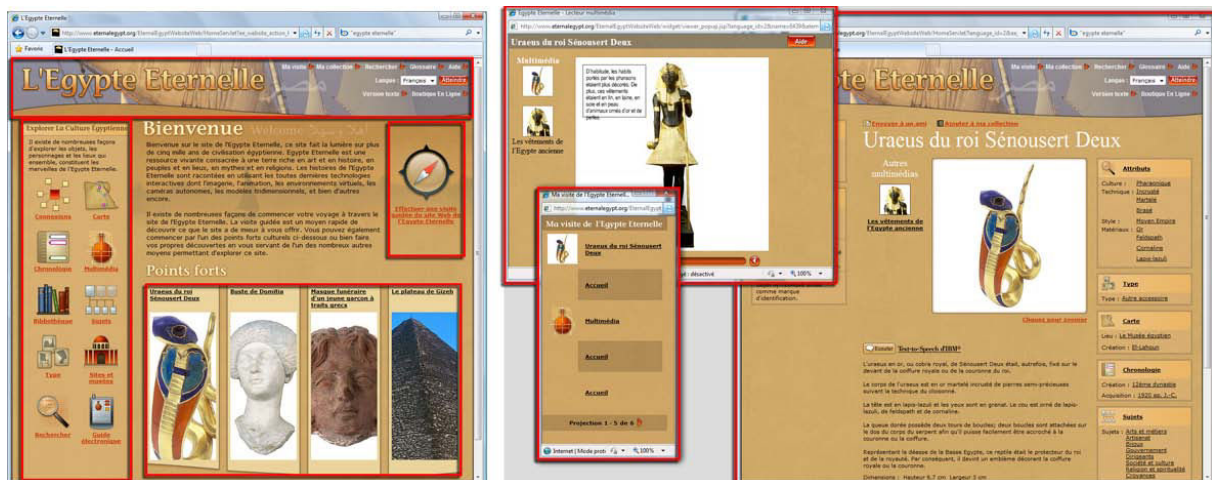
L'Egypte Eternelle

http://www.eternalegypt.org/EternalEgyptWebsiteWeb/HomeServlet?ee_website_action_key

"egypte eternelle"

Favoris

L'Egypte Eternelle - Accueil

L'Egypte Eternelle

Ma visite | Ma collection | Rechercher | Glossaire | Aide

Langue : Français | Atteindre

Version texte | Boutique En Ligne

Explorer La Culture Egyptienne

Il existe de nombreuses façons d'explorer les objets, les personnages et les lieux qui ensemble, constituent les merveilles de l'Egypte Eternelle.

Connexions

Carte

Chronologie

Multimédia

Bibliothèque

Sujets

Type

Sites et musées

Rechercher

Guide électronique

Bienvenue Welcome

Bienvenue sur le site de l'Egypte Eternelle, ce site fait la lumière sur plus de cinq mille ans de civilisation égyptienne. Egypte Eternelle est une ressource vivante consacrée à une terre riche en art et en histoire, en peuples et en lieux, en mythes et en religions. Les histoires de l'Egypte Eternelle sont racontées en utilisant les toutes dernières technologies interactives dont l'imagerie, l'animation, les environnements virtuels, les caméras autonomes, les modèles tridimensionnels, et bien d'autres encore.

Il existe de nombreuses façons de commencer votre voyage à travers le site de l'Egypte Eternelle. La visite guidée est un moyen rapide de découvrir ce que le site a de mieux à vous offrir. Vous pouvez également commencer par l'un des points forts culturels ci-dessous ou bien faire vos propres découvertes en vous servant de l'un des nombreux autres moyens permettant d'explorer ce site.

Effectuer une visite guidée du site Web de l'Egypte Eternelle

Points forts

Uraeus du roi Sénousert Deux

Buste de Domitia

Masque funéraire d'un jeune garçon à traits grecs

Le plateau de Gizeh

Egypte Eternelle - Lecteur multimédia

Uraeus du roi Sénousert Deux

Aide

Multimédia

Les vêtements de l'Egypte ancienne

D'habitude, les habits portés par les pharaons étaient plus décorés. De plus, ses vêtements étaient en lin épais, en soie et en peaux d'animaux ornés d'or et de perles.

: désactivé

100%

Ma visite de l'Egypte Eternelle

http://www.eternalegypt.org/EternalEgyptWeb

Ma visite de l'Egypte Eternelle

Uraeus du roi Sénousert Deux

Accueil

Multimédia

Accueil

Accueil

Projection 1 - 5 de 6

Internet | Mode protégé

100%

Envoyer à un ami | Ajouter à ma collection

Uraeus du roi Sénousert Deux

Autres multimédias

Les vêtements de l'Egypte ancienne

Attributs

Culture : Pharaonique

Technique : Incrusté, Martelé, Brasé

Style : Moyen Empire

Matériaux : Or, Feldspath, Cornaline, Lapis-lazuli

Type

Type : Autre accessoire

Carte

Lieu : Le Musée égyptien

Création : El-Lahoun

Chronologie

Création : 12ème dynastie

Acquisition : 1920 ap. J.-C.

Sujets

Sujets : Arts et métiers, Artisanat, Bijoux, Gouvernement, Dirigeants, Société et culture, Religion et spiritualité, Croyances

Choisis pour zoomer

comme marque d'identification.

Écouter Text-to-Speech d'IBM®

L'uraeus en or, ou cobra royal, de Sénousert Deux était, autrefois, fixé sur le devant de la coiffure royale ou de la couronne du roi.

Le corps de l'uraeus est en or martelé incrusté de pierres semi-précieuses suivant la technique du cloisonné.

La tête est en lapis-lazuli et les yeux sont en grenat. Le cou est orné de lapis-lazuli, de feldspath et de cornaline.

La queue dorée possède deux tours de boucles; deux boucles sont attachées sur le dos du corps du serpent afin qu'il puisse facilement être accroché à la couronne ou la coiffure.

Représentant la déesse de la Basse Egypte, ce reptile était le protecteur du roi et de la royauté. Par conséquent, il devint un emblème décorant la coiffure royale ou la couronne.

Dimensions : Hauteur 6,7 cm Largeur 3 cm